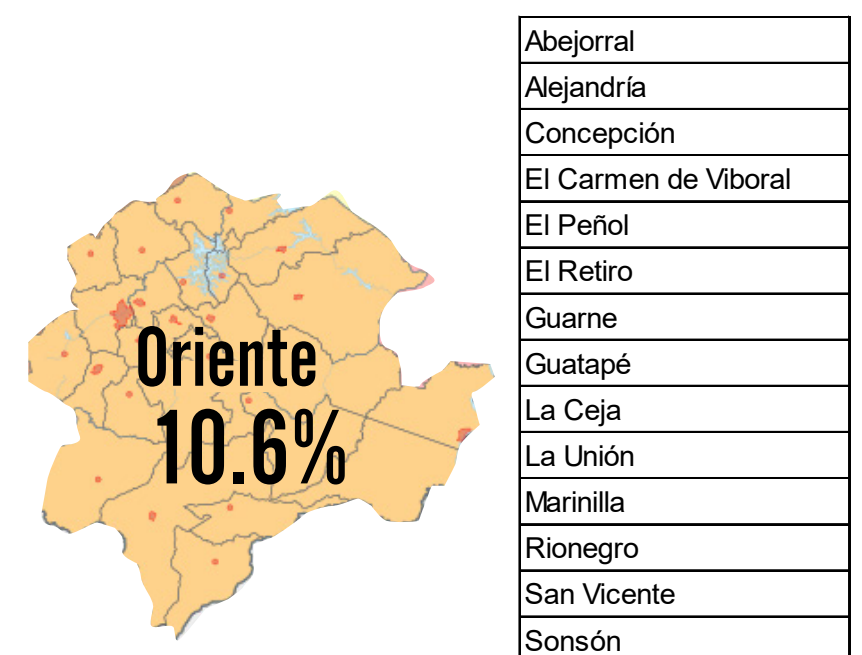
Oriente
10.6%

| Abejorral |
|---|
| Alejandría |
| Concepción |
| El Carmen de Viboral |
| El Peñol |
| El Retiro |
| Guarne |
| Guatapé |
| La Ceja |
| La Unión |
| Marinilla |
| Rionegro |
| San Vicente |
| Sonsón |